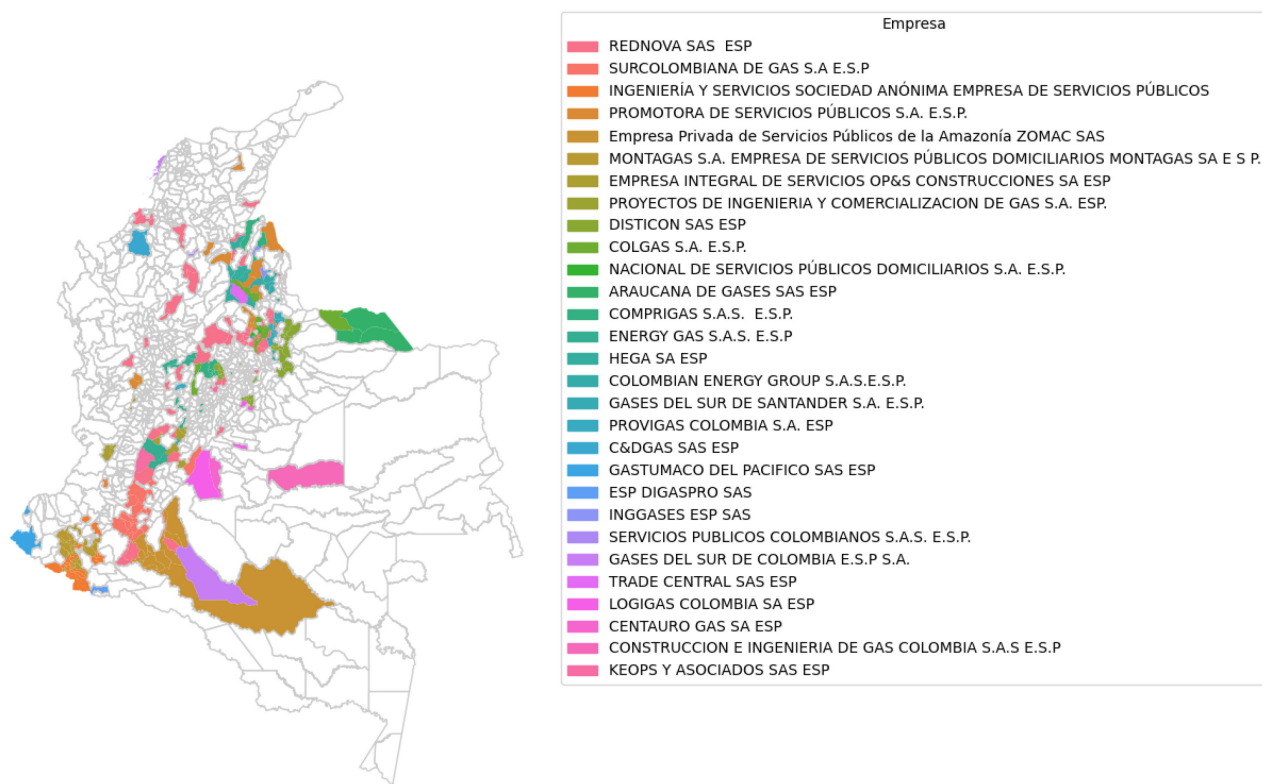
Empresa
REDNOVA SAS ESP
SURCOLOMBIANA DE GAS S.A E.S.P
INGENIERÍA Y SERVICIOS SOCIEDAD ANÓNIMA EMPRESA DE SERVICIOS PÚBLICOS
PROMOTORA DE SERVICIOS PÚBLICOS S.A. E.S.P.
Empresa Privada de Servicios Públicos de la Amazonía ZOMAC SAS
MONTAGAS S.A. EMPRESA DE SERVICIOS PÚBLICOS DOMICILIARIOS MONTAGAS SA E S P.
EMPRESA INTEGRAL DE SERVICIOS OP&S CONSTRUCCIONES SA ESP
PROYECTOS DE INGENIERIA Y COMERCIALIZACION DE GAS S.A. ESP.
DISTICON SAS ESP
COLGAS S.A. E.S.P.
NACIONAL DE SERVICIOS PÚBLICOS DOMICILIARIOS S.A. E.S.P.
ARAUCANA DE GASES SAS ESP
COMPRIGAS S.A.S. E.S.P.
ENERGY GAS S.A.S. E.S.P
HEGA SA ESP
COLOMBIAN ENERGY GROUP S.A.S.E.S.P.
GASES DEL SUR DE SANTANDER S.A. E.S.P.
PROVIGAS COLOMBIA S.A. ESP
C&DGAS SAS ESP
GASTUMACO DEL PACIFICO SAS ESP
ESP DIGASPRO SAS
INGGASES ESP SAS
SERVICIOS PUBLICOS COLOMBIANOS S.A.S. E.S.P.
GASES DEL SUR DE COLOMBIA E.S.P S.A.
TRADE CENTRAL SAS ESP
LOGIGAS COLOMBIA SA ESP
CENTAURO GAS SA ESP
CONSTRUCCION E INGENIERIA DE GAS COLOMBIA S.A.S E.S.P
KEOPS Y ASOCIADOS SAS ESP